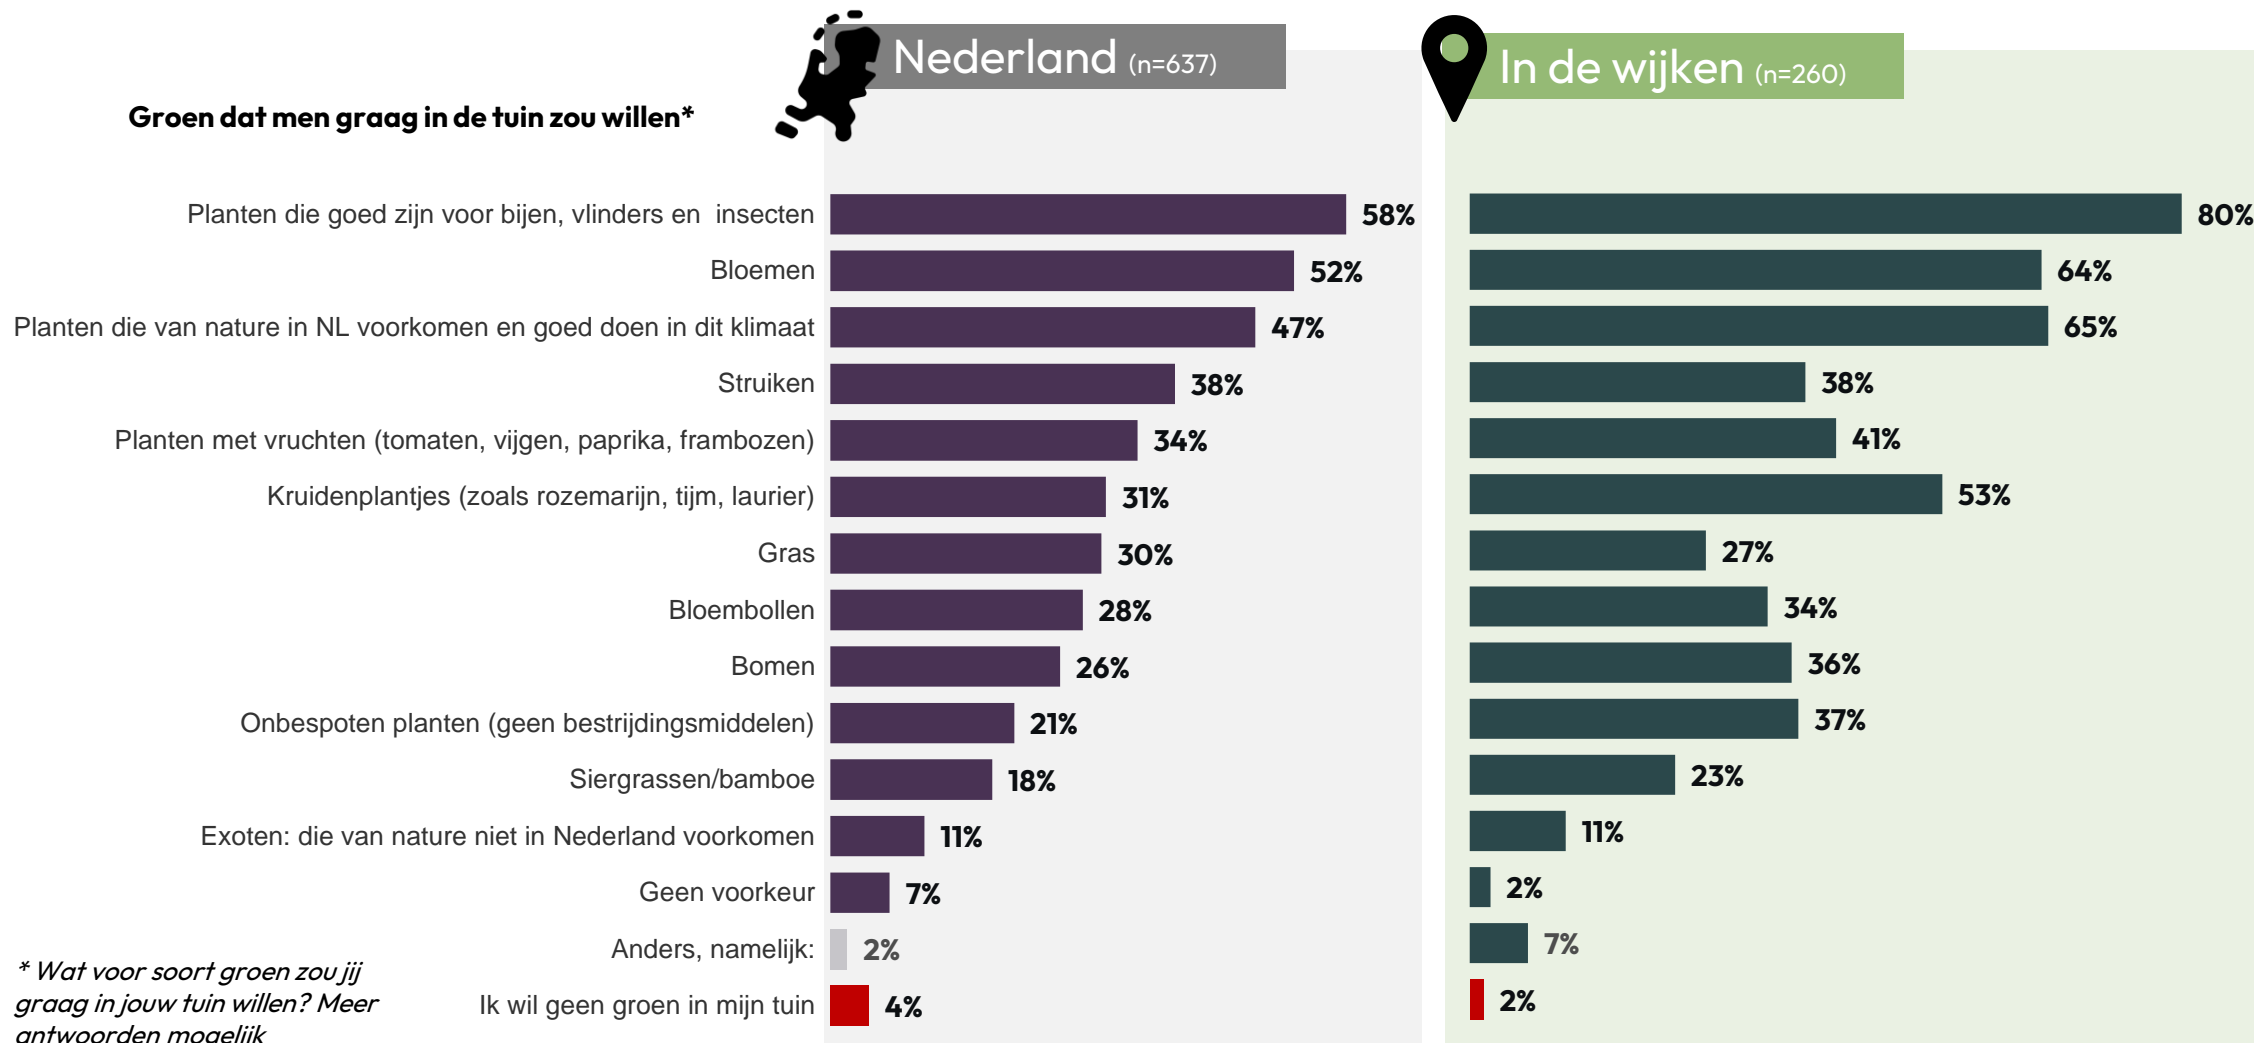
Groen dat men graag in de tuin zou willen*

Nederland (n=637)

In de wijken (n=260)

| | Nederland (n=637) | In de wijken (n=260) |
|---|---|---|
| Planten die goed zijn voor bijen, vlinders en insecten | 58% | 80% |
| Bloemen | 52% | 64% |
| Planten die van nature in NL voorkomen en goed doen in dit klimaat | 47% | 65% |
| Struiken | 38% | 38% |
| Planten met vruchten (tomaten, vijgen, paprika, frambozen) | 34% | 41% |
| Kruidenplantjes (zoals rozemarijn, tijm, laurier) | 31% | 53% |
| Gras | 30% | 27% |
| Bloembollen | 28% | 34% |
| Bomen | 26% | 36% |
| Onbespoten planten (geen bestrijdingsmiddelen) | 21% | 37% |
| Siergrassen/bamboe | 18% | 23% |
| Exoten: die van nature niet in Nederland voorkomen | 11% | 11% |
| Geen voorkeur | 7% | 2% |
| Anders, namelijk: | 2% | 7% |
| Ik wil geen groen in mijn tuin | 4% | 2% |

* Wat voor soort groen zou jij graag in jouw tuin willen? Meer antwoorden mogelijk